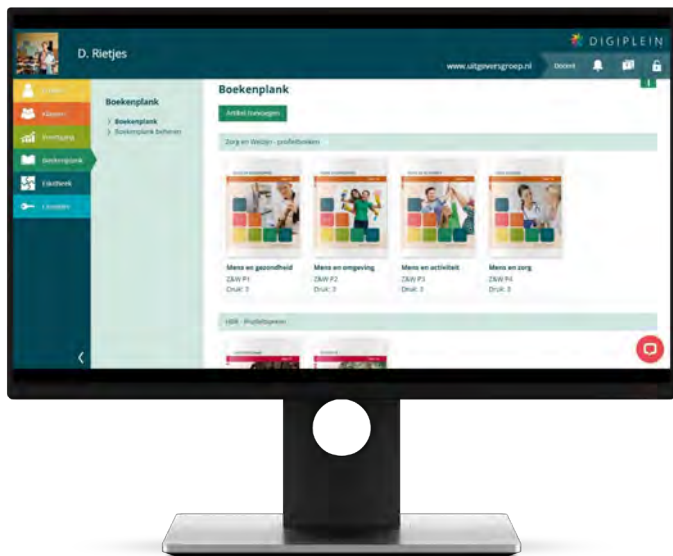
D. Rietjes

DIGIPLEIN

www.uitgeversgroep.nl Docent

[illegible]
Klassen
Resultaten
Boekenplank
Eindtoets
Licenties

Boekenplank
Boekenplank
Boekenplank beheren

Boekenplank

Artikel toevoegen

Zorg en Welzijn - profielboeken

Mens en gezondheid
Z&W P1
Druk: 3

Mens en omgeving
Z&W P2
Druk: 3

Mens en activiteit
Z&W P3
Druk: 3

Mens en zorg
Z&W P4
Druk: 3

H&R - Profielboeken